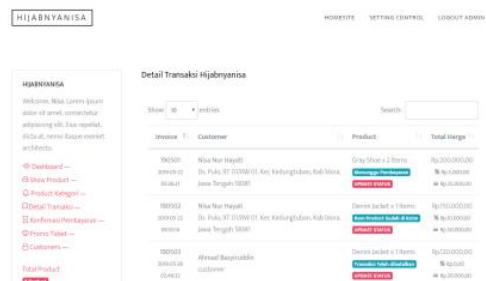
HIJABNYANISA

HOMESITE SETTING CONTROL LOGOUT ADMIN

HIJABNYANISA

Welcome, Nisa. Lorem ipsum dolor sit amet, consectetur adipisicing elit. Eius repellat, dicta at, nemo illaque eveniet architecto.

Dashboard —
Show Product —
Product Kategori —
Detail Transaksi —
Konfirmasi Pembayaran —
Promo Tiket —
Customers —

Total Product

Detail Transaksi Hijabnyanisa

Show 10 entries

Search:

| Invoice | Customer | Product | Total Harga |
|---|---|---|---|
| 190501 2019-05-12 05:46:11 | Nisa Nur Hayati Ds. Pulo, RT 01/RW 01, Kec. Kedungtuban, Kab. blora, Jawa Tengah 58381 | Gray Shoe x 2 Items Menunggu Pembayaran UPDATE STATUS | Rp.200.000,00 Rp.5.000,00 Rp.35.000,00 |
| 190502 2019-05-22 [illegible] | Nisa Nur Hayati Ds. Pulo, RT 01/RW 01, Kec. Kedungtuban, Kab. blora, Jawa Tengah 58381 | Denim Jacket x 1 Items Bukti Pembayaran Sudah di Terima UPDATE STATUS | Rp.150.000,00 Rp.10.000,00 Rp.30.000,00 |
| 190503 2019-05-28 05:46:11 | Ahmad Basyirudin customer | Denim Jacket x 1 Items Transaksi Telah dibatalkan UPDATE STATUS | Rp.120.000,00 Rp.0,00 Rp.20.000,00 |